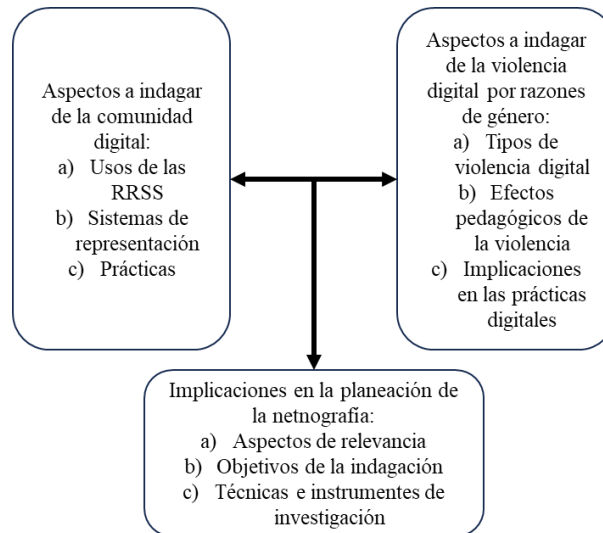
Aspectos a indagar de la comunidad digital:
a) Usos de las RRSS
b) Sistemas de representación
c) Prácticas

Aspectos a indagar de la violencia digital por razones de género:
a) Tipos de violencia digital
b) Efectos pedagógicos de la violencia
c) Implicaciones en las prácticas digitales

Implicaciones en la planeación de la netnografía:
a) Aspectos de relevancia
b) Objetivos de la indagación
c) Técnicas e instrumentes de investigación